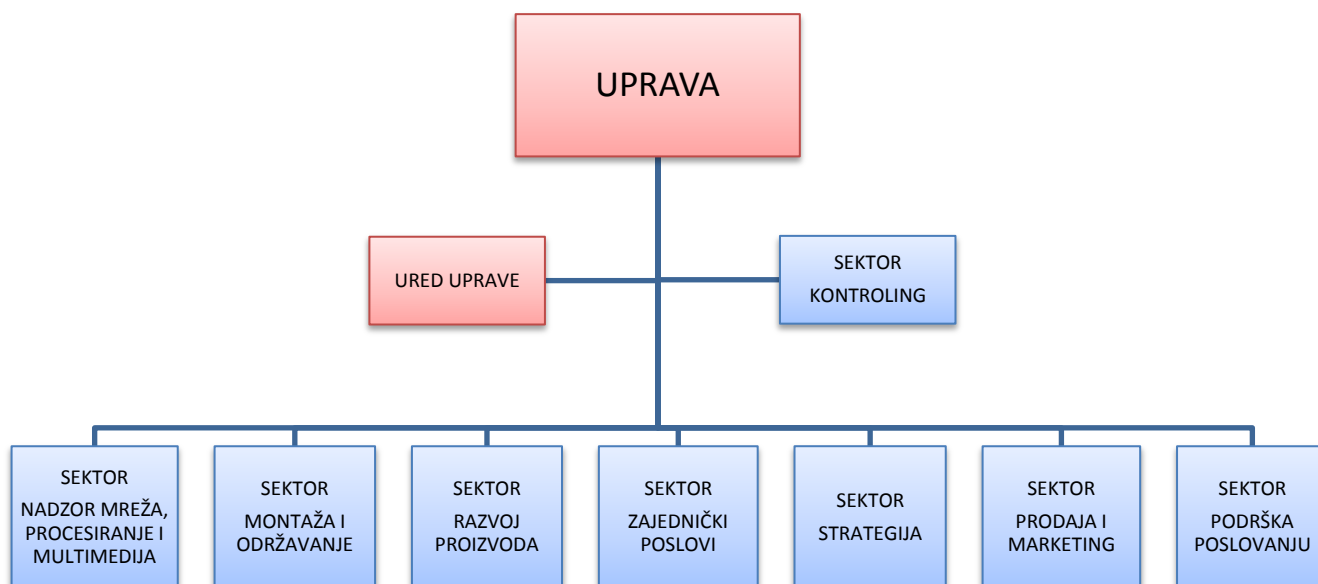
UPRAVA

URED UPRAVE

SEKTOR KONTROLING

SEKTOR NADZOR MREŽA, PROCESIRANJE I MULTIMEDIJA

SEKTOR MONTAŽA I ODRŽAVANJE

SEKTOR RAZVOJ PROIZVODA

SEKTOR ZAJEDNIČKI POSLOVI

SEKTOR STRATEGIJA

SEKTOR PRODAJA I MARKETING

SEKTOR PODRŠKA POSLOVANJU